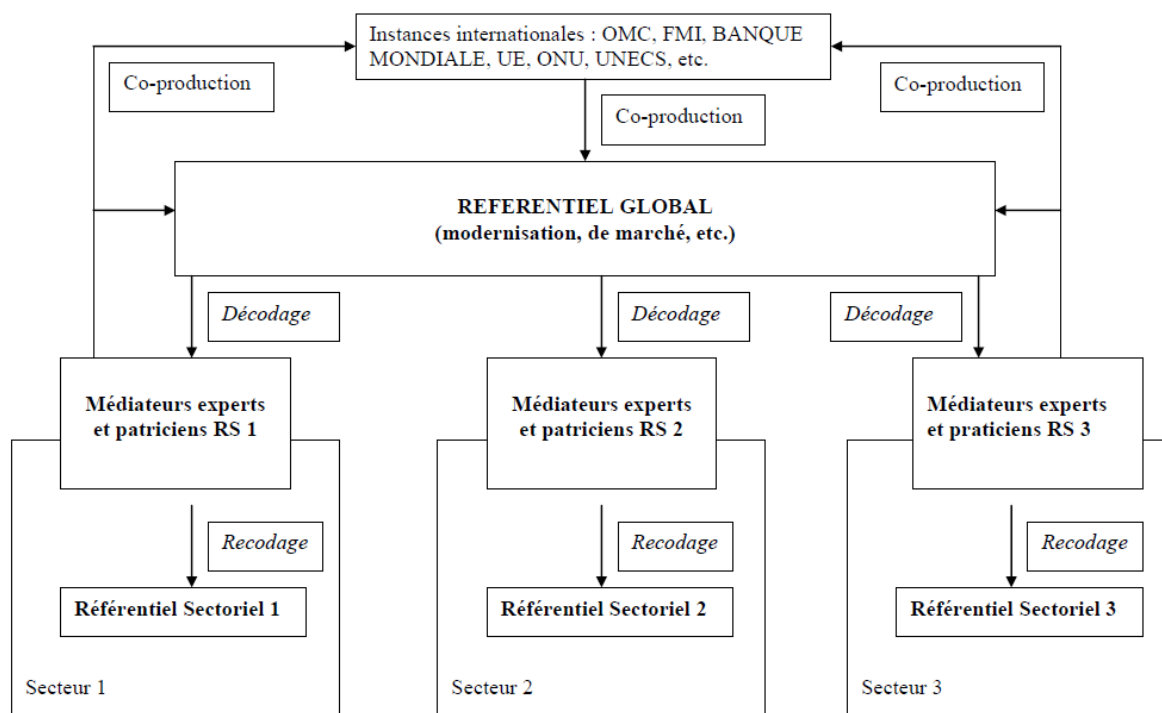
Instances internationales : OMC, FMI, BANQUE MONDIALE, UE, ONU, UNECS, etc.

Co-production

Co-production

Co-production

REFERENTIEL GLOBAL
(modernisation, de marché, etc.)

*Décodage*

*Décodage*

*Décodage*

Médiateurs experts et patriciens RS 1

Médiateurs experts et patriciens RS 2

Médiateurs experts et praticiens RS 3

*Recodage*

*Recodage*

*Recodage*

Référentiel Sectoriel 1

Référentiel Sectoriel 2

Référentiel Sectoriel 3

Secteur 1

Secteur 2

Secteur 3